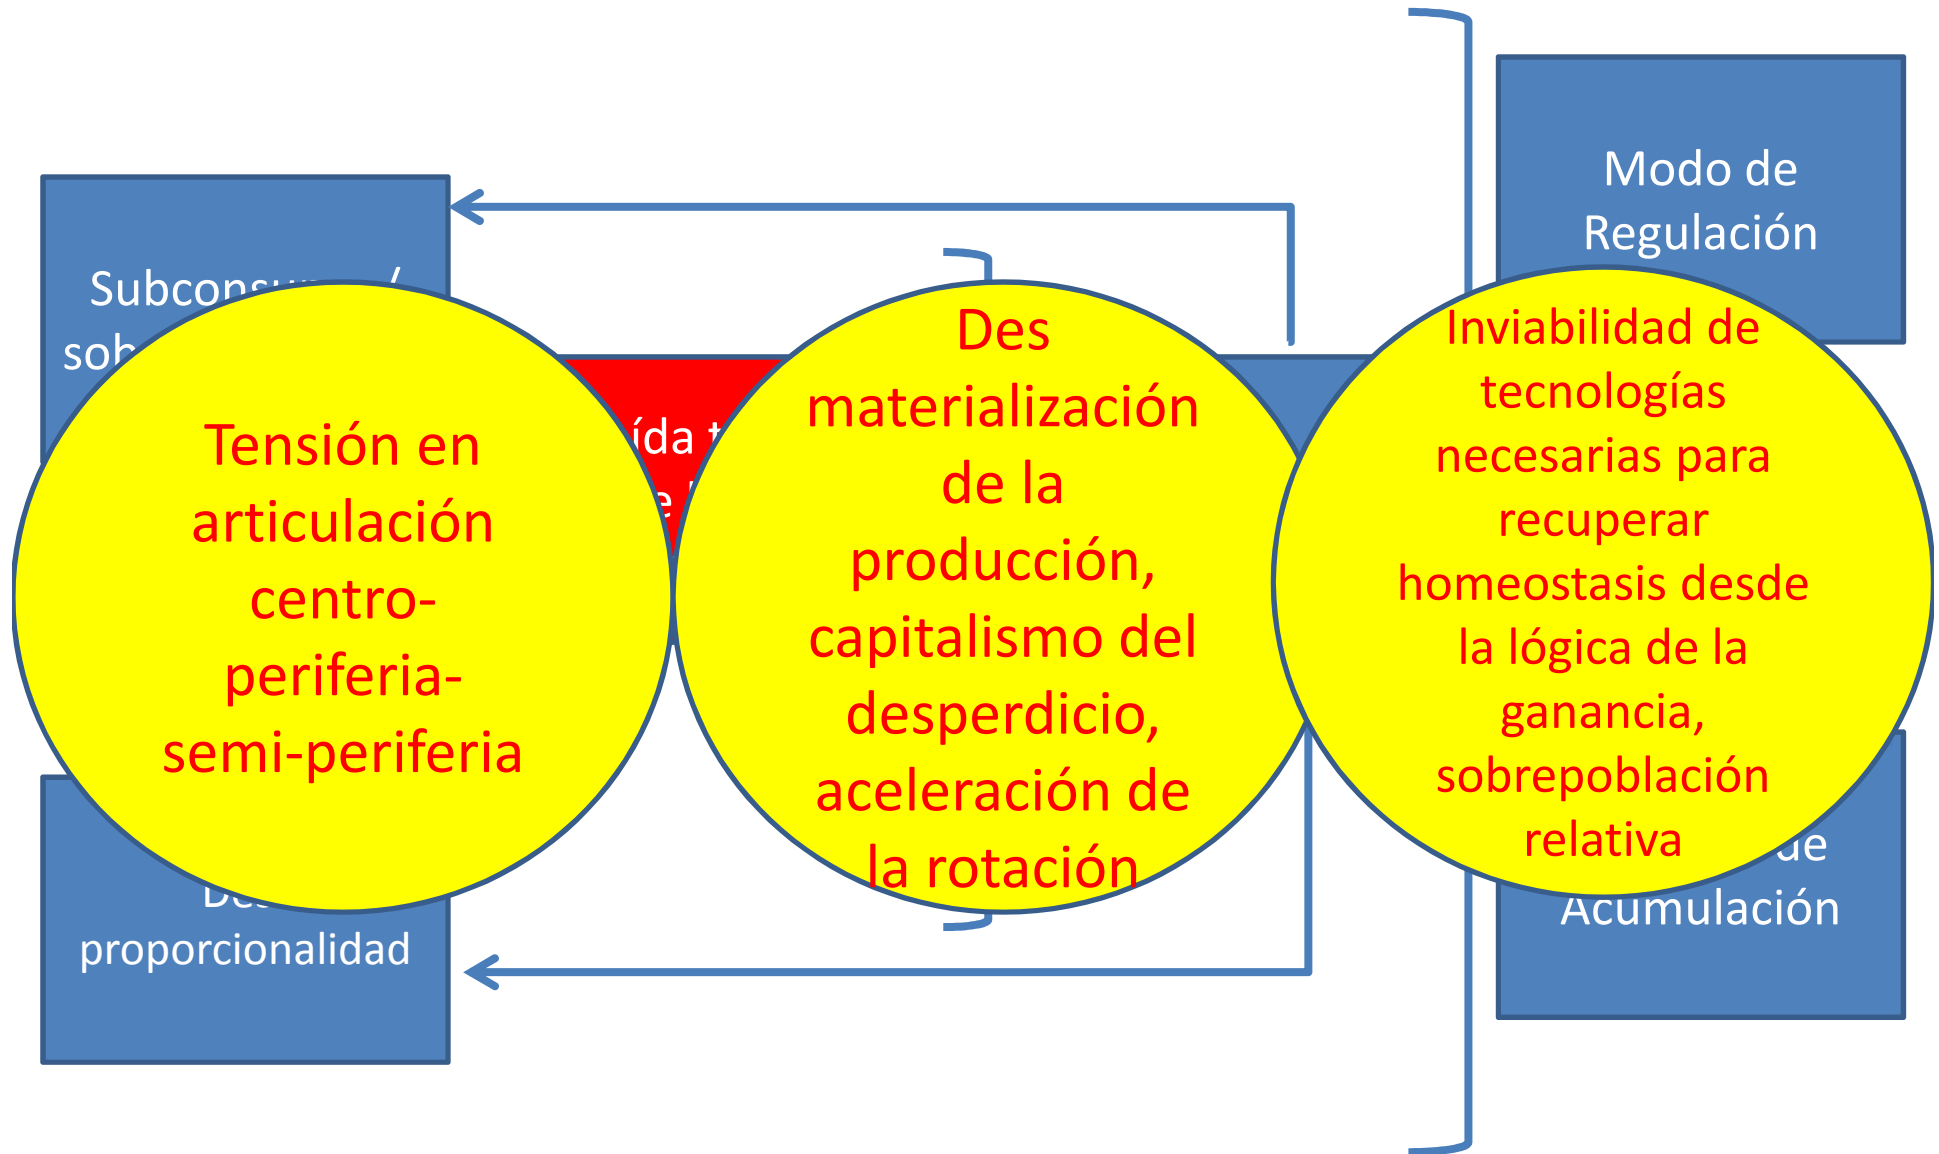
Modo de Regulación

Subconsu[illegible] / sob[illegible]

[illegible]ída t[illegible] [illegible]e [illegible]

Tensión en articulación centro-periferia-semi-periferia

Des materialización de la producción, capitalismo del desperdicio, aceleración de la rotación

Inviabilidad de tecnologías necesarias para recuperar homeostasis desde la lógica de la ganancia, sobrepoblación relativa

Des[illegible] proporcionalidad

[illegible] de Acumulación